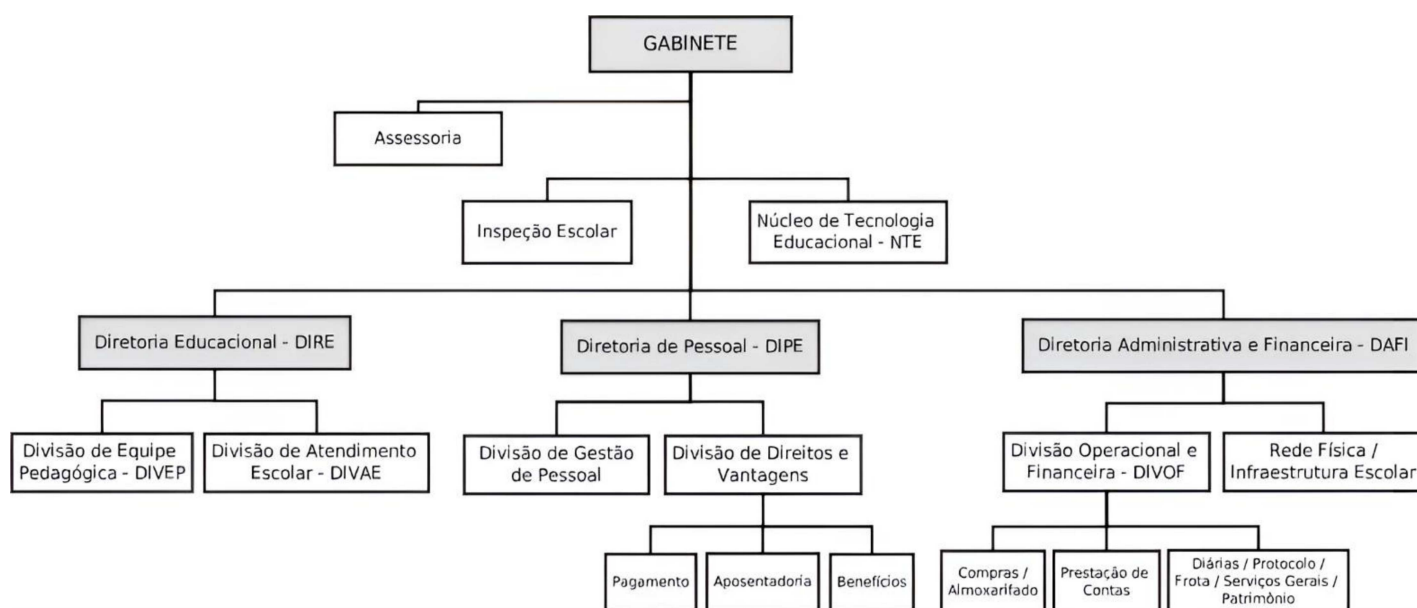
GABINETE

Assessoria

Inspeção Escolar

Núcleo de Tecnologia Educacional - NTE

Diretoria Educacional - DIRE

Divisão de Equipe Pedagógica - DIVEP

Divisão de Atendimento Escolar - DIVAE

Diretoria de Pessoal - DIPE

Divisão de Gestão de Pessoal

Divisão de Direitos e Vantagens

Pagamento

Aposentadoria

Benefícios

Diretoria Administrativa e Financeira - DAFI

Divisão Operacional e Financeira - DIVOF

Rede Física / Infraestrutura Escolar

Compras / Almoxarifado

Prestação de Contas

Diárias / Protocolo / Frota / Serviços Gerais / Patrimônio